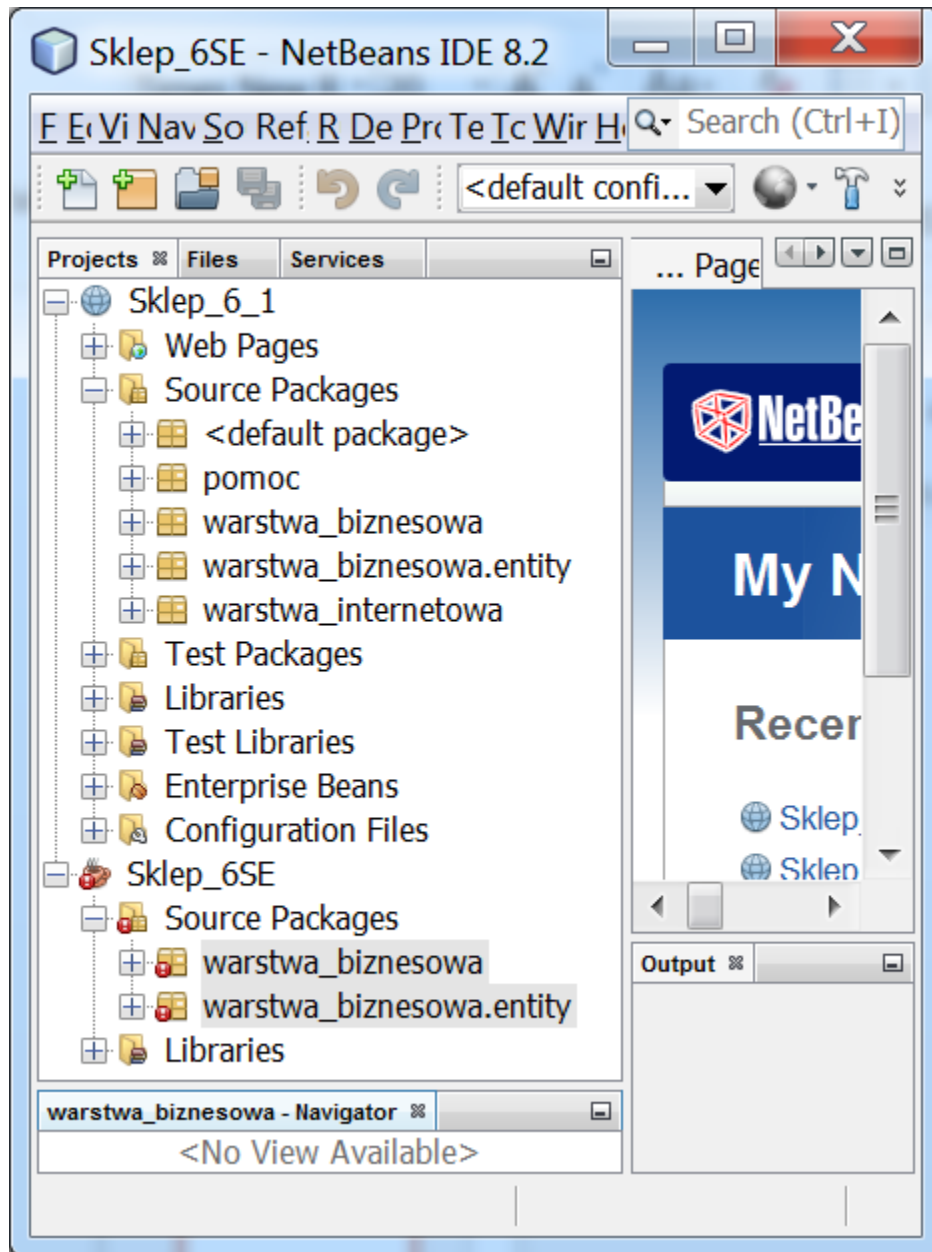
Sklep_6SE - NetBeans IDE 8.2

F E Vi Nav So Ref R De Pro Te Tc Wir H Search (Ctrl+I)

<default confi...

Projects Files Services

Sklep_6_1
Web Pages
Source Packages
<default package>
pomoc
warstwa_biznesowa
warstwa_biznesowa.entity
warstwa_internetowa
Test Packages
Libraries
Test Libraries
Enterprise Beans
Configuration Files
Sklep_6SE
Source Packages
warstwa_biznesowa
warstwa_biznesowa.entity
Libraries

... Page

NetBe

My N

Recen

Sklep

Sklep

Output

warstwa_biznesowa - Navigator
<No View Available>